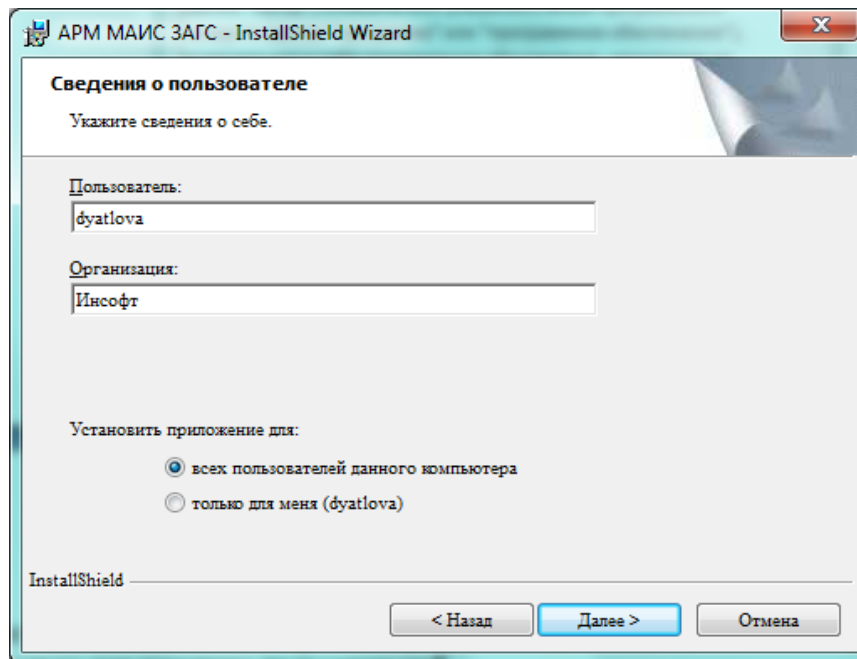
АРМ МАИС ЗАГС - InstallShield Wizard

Сведения о пользователе

Укажите сведения о себе.

Пользователь:

dyatlova

Организация:

Инсофт

Установить приложение для:

всех пользователей данного компьютера

только для меня (dyatlova)

InstallShield

< Назад

Далее >

Отмена